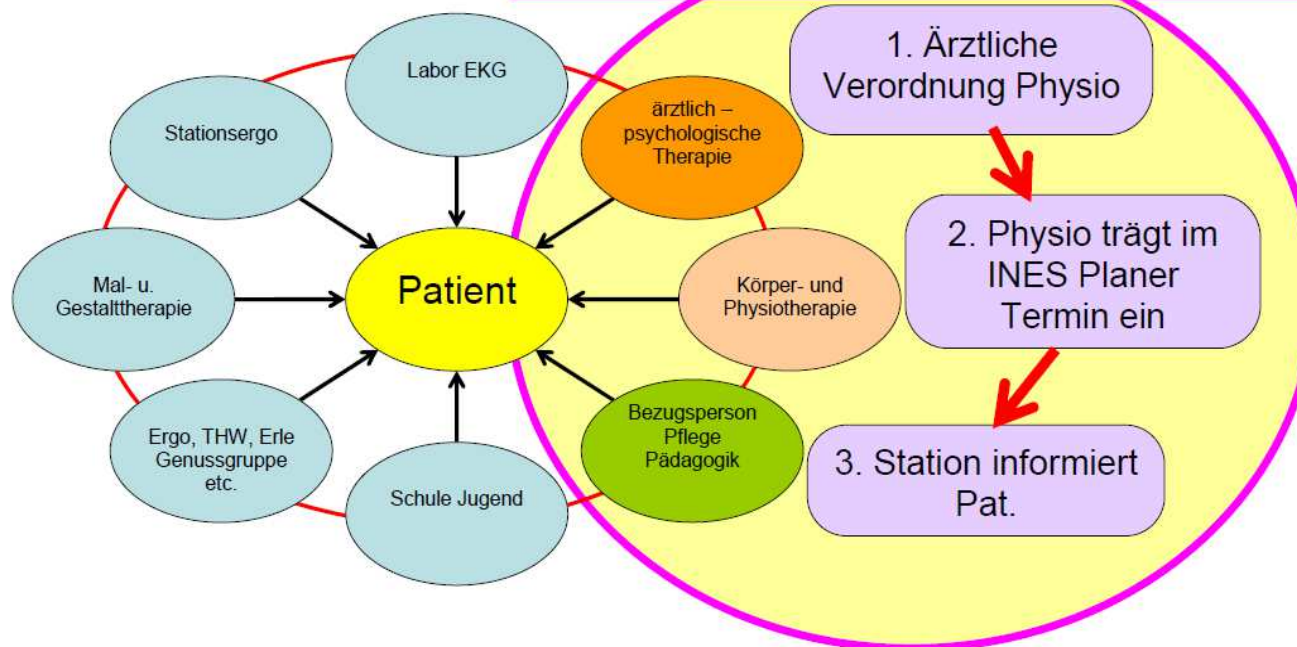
Labor EKG

Stationsergo

ärztlich – psychologische Therapie

Mal- u. Gestalttherapie

Patient

Körper- und Physiotherapie

Ergo, THW, Erle Genussgruppe etc.

Schule Jugend

Bezugsperson Pflege Pädagogik

1. Ärztliche Verordnung Physio

2. Physio trägt im INES Planer Termin ein

3. Station informiert Pat.